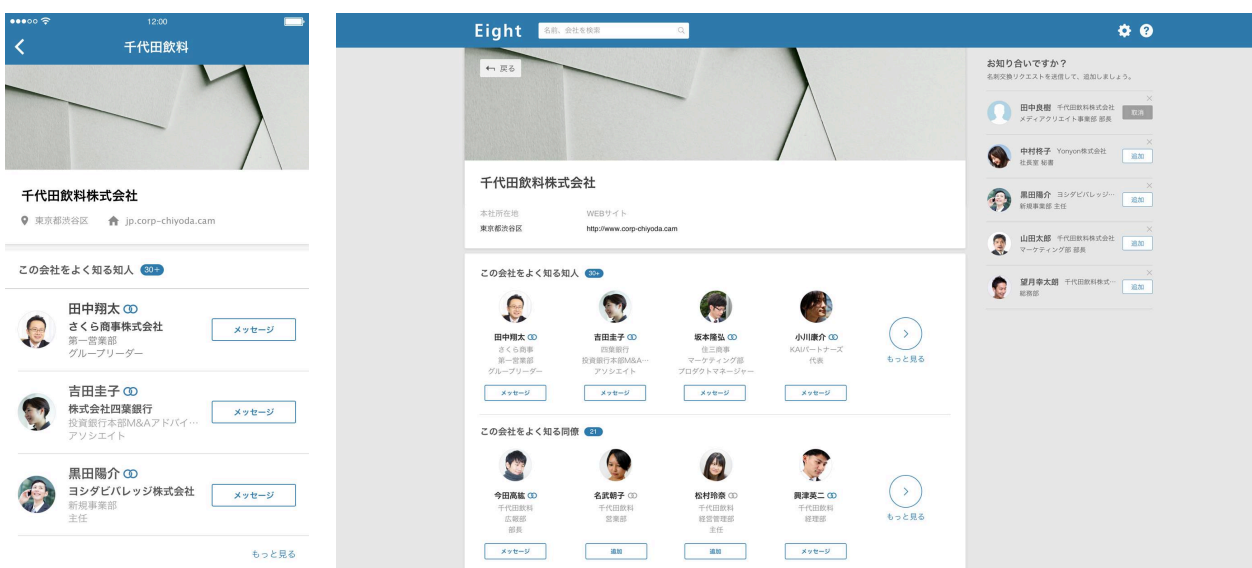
●●●○○ 12:00

千代田飲料

千代田飲料株式会社

東京都渋谷区 jp.corp-chiyoda.cam

この会社をよく知る知人 30+

田中翔太
さくら商事株式会社
第一営業部
グループリーダー
メッセージ

吉田圭子
株式会社四葉銀行
投資銀行本部M&Aアドバイ…
アソシエイト
メッセージ

黒田陽介
ヨシダビバレッジ株式会社
新規事業部
主任
メッセージ

もっと見る

Eight 名前、会社を検索

戻る

千代田飲料株式会社

本社所在地
東京都渋谷区

WEBサイト
http://www.corp-chiyoda.cam

この会社をよく知る知人 30+

田中翔太
さくら商事
第一営業部
グループリーダー
メッセージ

吉田圭子
四葉銀行
投資銀行本部M&A…
アソシエイト
メッセージ

坂本隆弘
住三商事
マーケティング部
プロダクトマネージャー
メッセージ

小川康介
KAIパートナーズ
代表
メッセージ

もっと見る

この会社をよく知る同僚 21

今田高紘
千代田飲料
広報部
部長
メッセージ

名武朝子
千代田飲料
営業部
追加

松村玲奈
千代田飲料
経営管理部
主任
追加

興津英二
千代田飲料
経理部
メッセージ

もっと見る

お知り合いですか？
名刺交換リクエストを送信して、追加しましょう。

田中良樹 千代田飲料株式会社
メディアクリエイト事業部 部長
取消

中村柊子 Yonyon株式会社
社長室 秘書
追加

黒田陽介 ヨシダビバレッジ…
新規事業部 主任
追加

山田太郎 千代田飲料株式会社
マーケティング部 部長
追加

望月幸太朗 千代田飲料株式…
総務部
追加